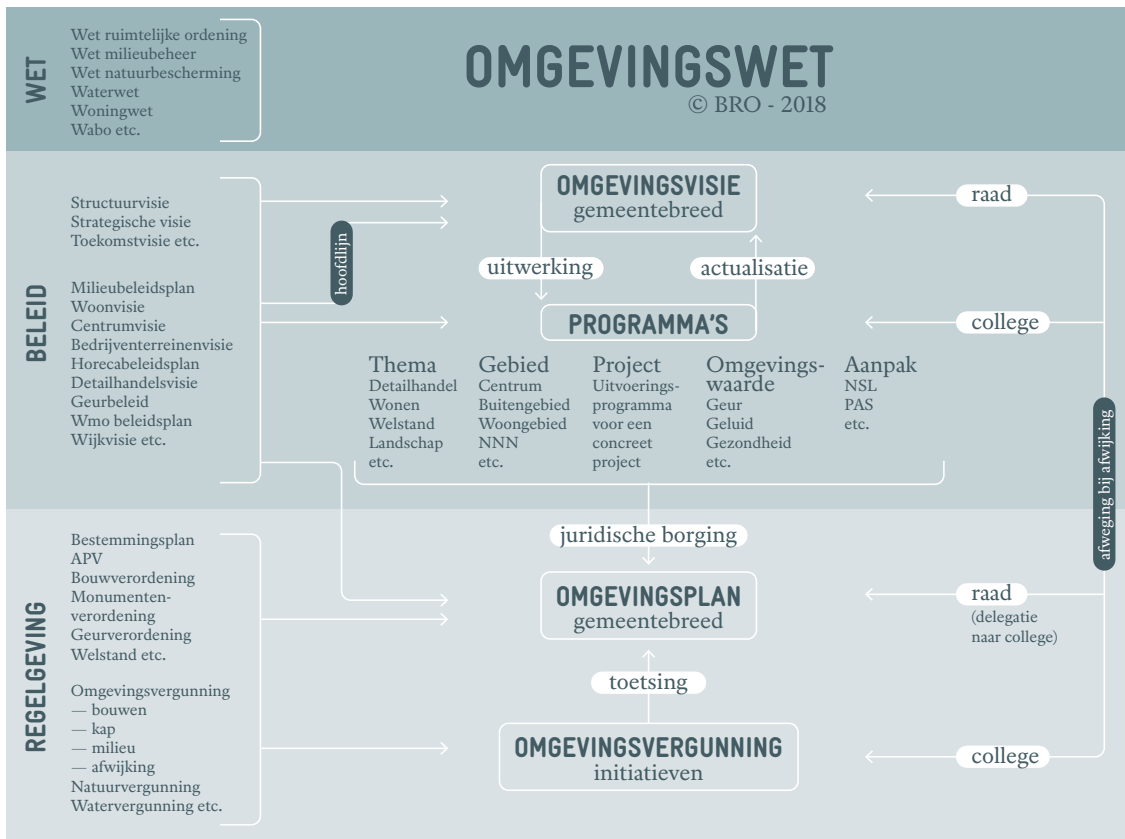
WET

Wet ruimtelijke ordening
Wet milieubeheer
Wet natuurbescherming
Waterwet
Woningwet
Wabo etc.

OMGEVINGSWET
© BRO - 2018

BELEID

Structuurvisie
Strategische visie
Toekomstvisie etc.

Milieubeleidsplan
Woonvisie
Centrumvisie
Bedrijventerreinenvisie
Horecabeleidsplan
Detailhandelsvisie
Geurbeleid
Wmo beleidsplan
Wijkvisie etc.

hoofdlijn

OMGEVINGSVISIE
gemeentebreed

raad

uitwerking

actualisatie

PROGRAMMA'S

college

Thema
Detailhandel
Wonen
Welstand
Landschap
etc.

Gebied
Centrum
Buitengebied
Woongebied
NNN
etc.

Project
Uitvoeringsprogramma voor een concreet project

Omgevingswaarde
Geur
Geluid
Gezondheid
etc.

Aanpak
NSL
PAS
etc.

afweging bij afwijking

REGELGEVING

Bestemmingsplan
APV
Bouwverordening
Monumentenverordening
Geurverordening
Welstand etc.

Omgevingsvergunning
— bouwen
— kap
— milieu
— afwijking
Natuurvergunning
Watervergunning etc.

juridische borging

OMGEVINGSPLAN
gemeentebreed

raad
(delegatie naar college)

toetsing

OMGEVINGSVERGUNNING
initiatieven

college